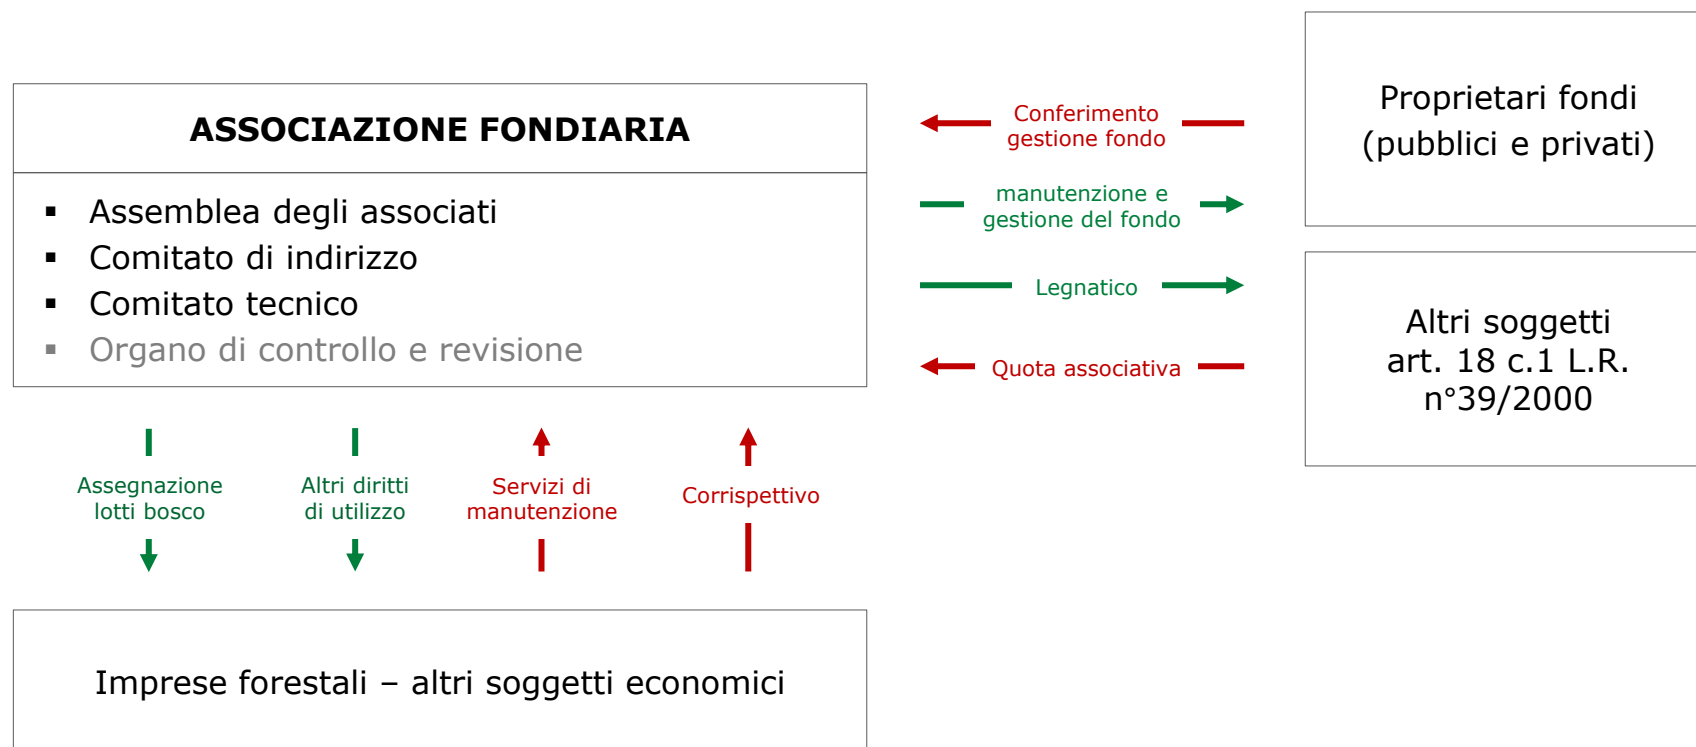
ASSOCIAZIONE FONDIARIA

- Assemblea degli associati
- Comitato di indirizzo
- Comitato tecnico
- Organo di controllo e revisione

Conferimento gestione fondo

manutenzione e gestione del fondo

Legnatico

Quota associativa

Proprietari fondi (pubblici e privati)

Altri soggetti art. 18 c.1 L.R. n°39/2000

Assegnazione lotti bosco

Altri diritti di utilizzo

Servizi di manutenzione

Corrispettivo

Imprese forestali – altri soggetti economici